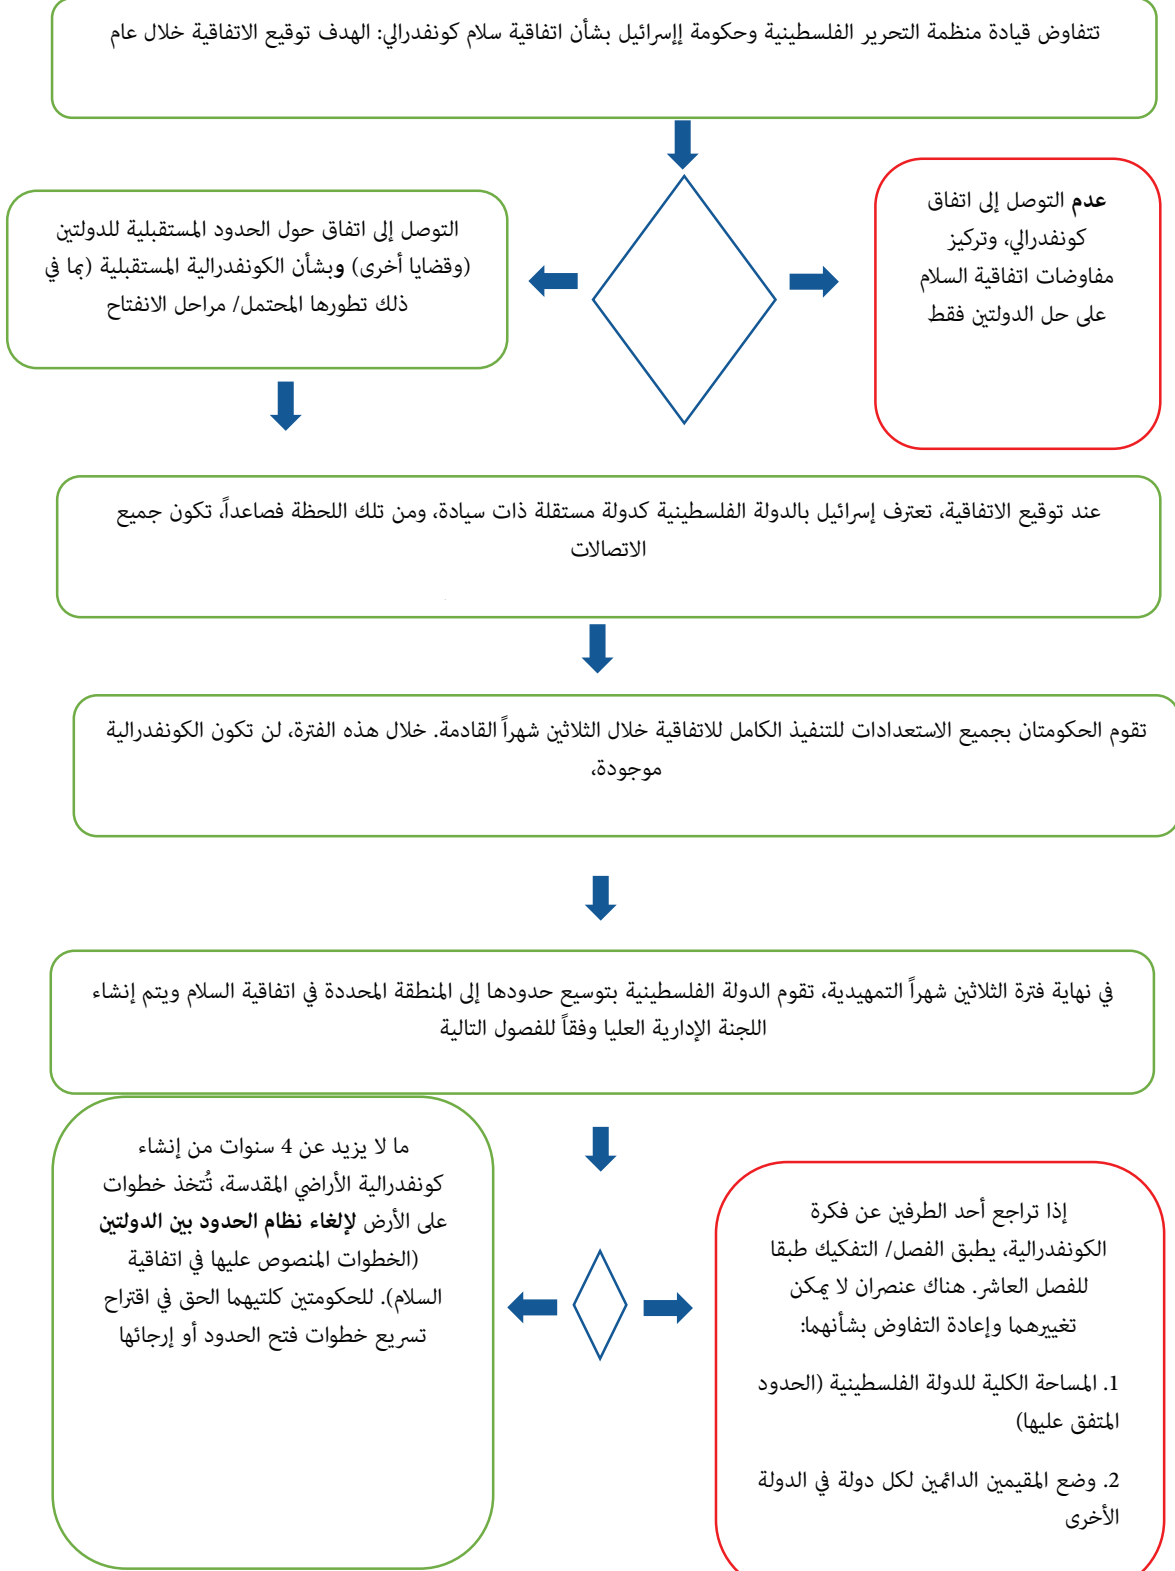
تتفاوض قيادة منظمة التحرير الفلسطينية وحكومة إسرائيل بشأن اتفاقية سلام كونفدرالي: الهدف توقيع الاتفاقية خلال عام

**عدم** التوصل إلى اتفاق كونفدرالي، وتركيز مفاوضات اتفاقية السلام على حل الدولتين فقط

التوصل إلى اتفاق حول الحدود المستقبلية للدولتين (وقضايا أخرى) وبشأن الكونفدرالية المستقبلية (بما في ذلك تطورها المحتمل/ مراحل الانفتاح

عند توقيع الاتفاقية، تعترف إسرائيل بالدولة الفلسطينية كدولة مستقلة ذات سيادة، ومن تلك اللحظة فصاعداً، تكون جميع الاتصالات

تقوم الحكومتان بجميع الاستعدادات للتنفيذ الكامل للاتفاقية خلال الثلاثين شهراً القادمة. خلال هذه الفترة، لن تكون الكونفدرالية موجودة،

في نهاية فترة الثلاثين شهراً التمهيدية، تقوم الدولة الفلسطينية بتوسيع حدودها إلى المنطقة المحددة في اتفاقية السلام ويتم إنشاء اللجنة الإدارية العليا وفقاً للفصول التالية

ما لا يزيد عن 4 سنوات من إنشاء كونفدرالية الأراضي المقدسة، تُتخذ خطوات على الأرض **لإلغاء نظام الحدود بين الدولتين** (الخطوات المنصوص عليها في اتفاقية السلام). للحكومتين كلتيهما الحق في اقتراح تسريع خطوات فتح الحدود أو إرجائها

إذا تراجع أحد الطرفين عن فكرة الكونفدرالية، يطبق الفصل/ التفكيك طبقا للفصل العاشر. هناك عنصران لا يمكن تغييرهما وإعادة التفاوض بشأنهما:

1. المساحة الكلية للدولة الفلسطينية (الحدود المتفق عليها)

2. وضع المقيمين الدائمين لكل دولة في الدولة الأخرى